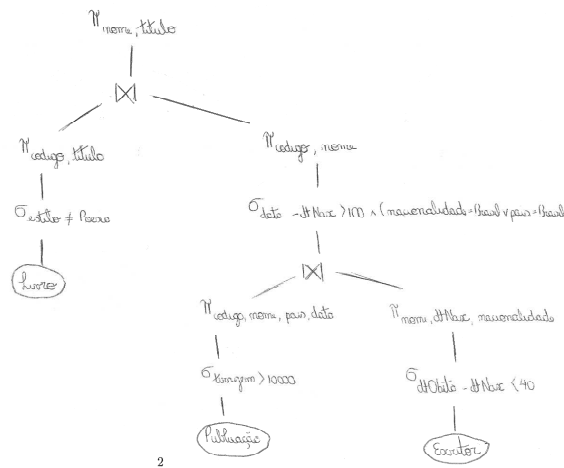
$\pi_{nome, titulo}$

$\bowtie$

$\pi_{codigo, titulo}$

$\sigma_{estilo \neq Poesia}$

Livro

$\pi_{codigo, nome}$

$\sigma_{data - dtNasc > 100 \wedge (nacionalidade = Brasil \vee pais = Brasil}$

$\bowtie$

$\pi_{codigo, nome, pais, data}$

$\sigma_{tiragem > 10000}$

Publicação

$\pi_{nome, dtNasc, nacionalidade}$

$\sigma_{dtObito - dtNasc < 40}$

Escritor

2